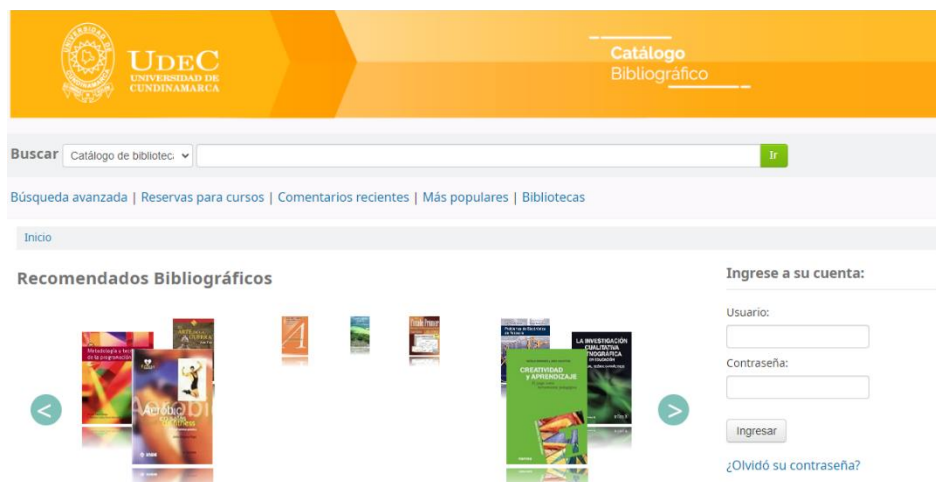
UDEC
UNIVERSIDAD DE CUNDINAMARCA

Catálogo
Bibliográfico

Buscar Catálogo de bibliotec Ir

Búsqueda avanzada | Reservas para cursos | Comentarios recientes | Más populares | Bibliotecas

Inicio

Recomendados Bibliográficos

Metodología y tec de la programación

Aeróbic

LA INVESTIGACIÓN CUALITATIVA ETNOGRÁFICA

CREATIVIDAD Y APRENDIZAJE

Ingrese a su cuenta:

Usuario:

Contraseña:

Ingresar

¿Olvidó su contraseña?